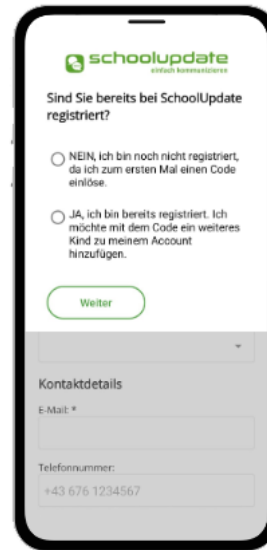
schoolupdate
einfach kommunizieren

Sind Sie bereits bei SchoolUpdate registriert?

NEIN, ich bin noch nicht registriert, da ich zum ersten Mal einen Code einlöse.

JA, ich bin bereits registriert. Ich möchte mit dem Code ein weiteres Kind zu meinem Account hinzufügen.

Weiter

Kontaktdetails

E-Mail: *

Telefonnummer:

+43 676 1234567